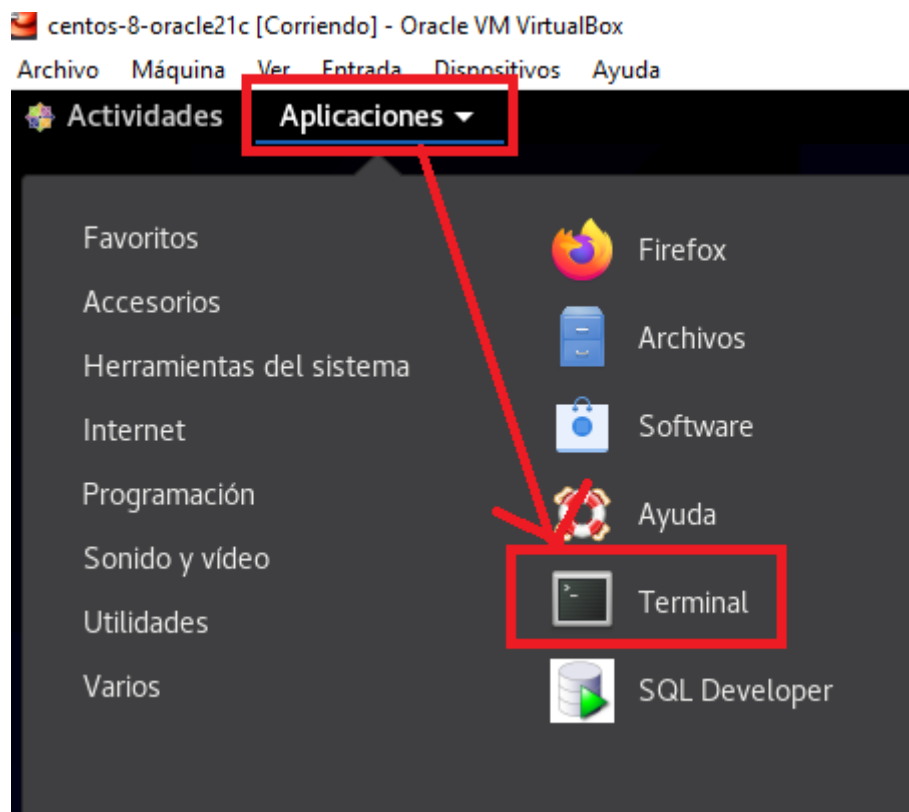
centos-8-oracle21c [Corriendo] - Oracle VM VirtualBox

Archivo Máquina Ver Entrada Dispositivos Ayuda

Actividades Aplicaciones

Favoritos
Accesorios
Herramientas del sistema
Internet
Programación
Sonido y vídeo
Utilidades
Varios

Firefox
Archivos
Software
Ayuda
Terminal
SQL Developer